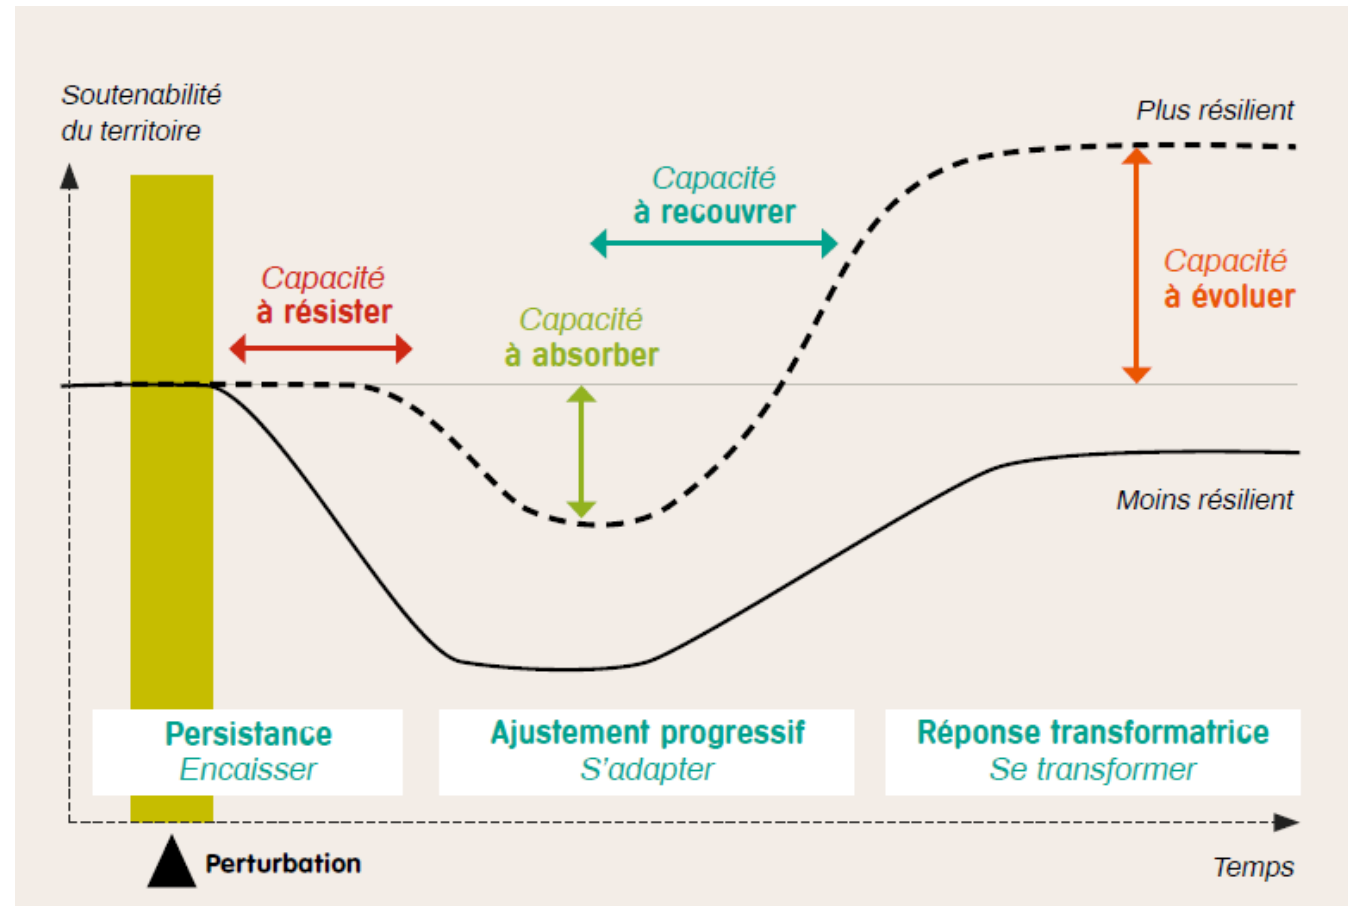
Soutenabilité du territoire

Plus résilient

Capacité à recouvrer

Capacité à résister

Capacité à absorber

Capacité à évoluer

Moins résilient

Persistance
Encaisser

Ajustement progressif
S'adapter

Réponse transformatrice
Se transformer

Perturbation

Temps